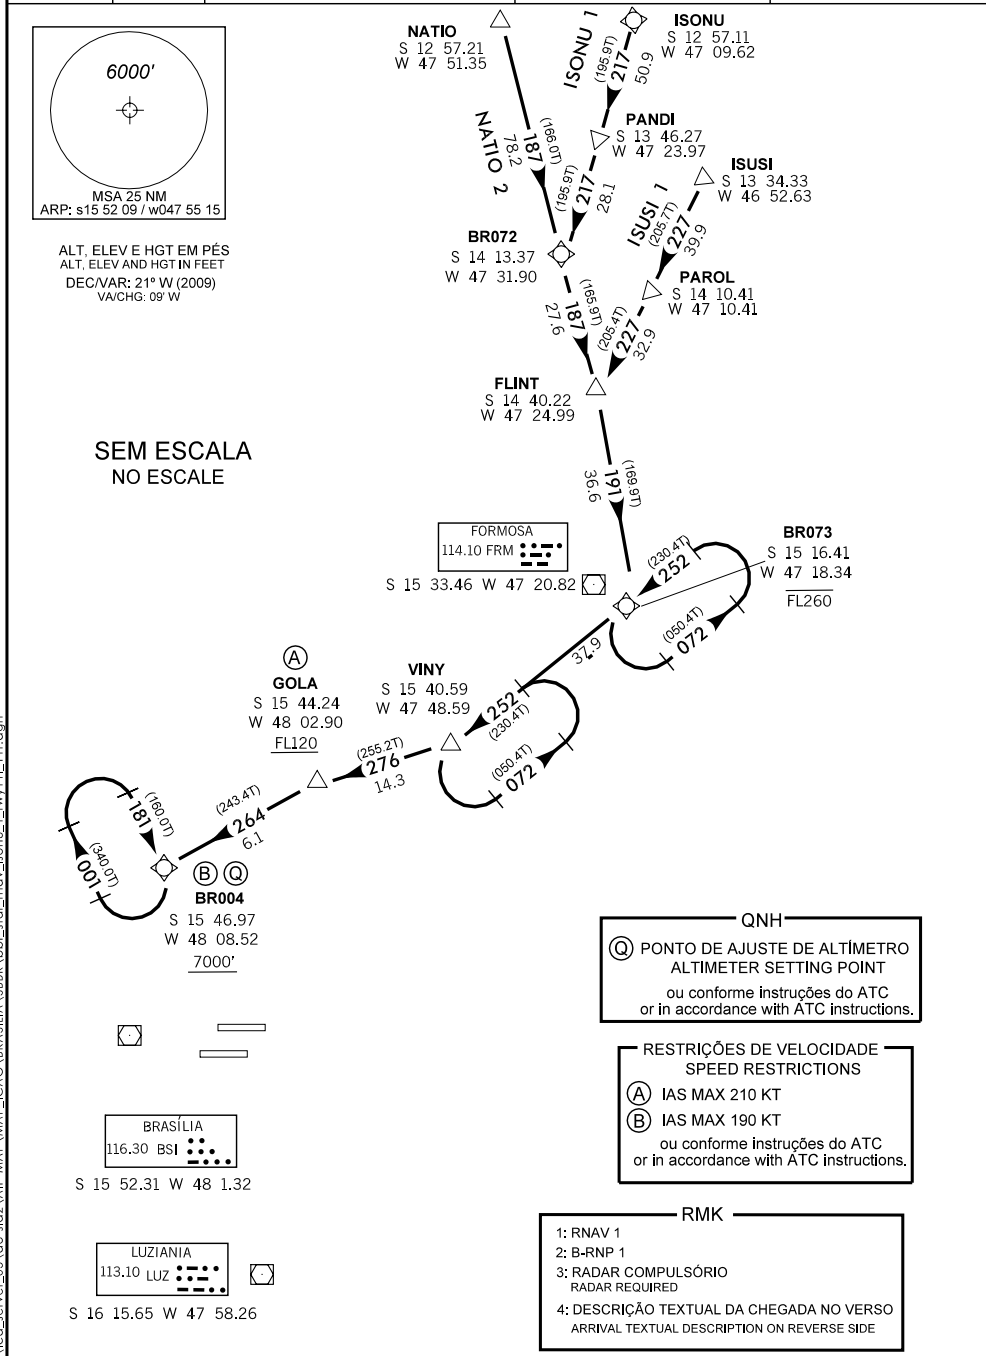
6000'

MSA 25 NM
ARP: s15 52 09 / w047 55 15

ALT, ELEV E HGT EM PÉS
ALT, ELEV AND HGT IN FEET
DEC/VAR: 21° W (2009)
VA/CHG: 09' W

NATIO
S 12 57.21
W 47 51.35

ISONU 1

ISONU
S 12 57.11
W 47 09.62

(195.9T)
217
50.9

PANDI
S 13 46.27
W 47 23.97

NATIO 2
(166.0T)
187
78.2

(195.9T)
217
28.1

ISUSI
S 13 34.33
W 46 52.63

ISUSI 1
(205.7T)
227
39.9

BR072
S 14 13.37
W 47 31.90

PAROL
S 14 10.41
W 47 10.41

(165.9T)
187
27.6

(205.4T)
227
32.9

FLINT
S 14 40.22
W 47 24.99

SEM ESCALA
NO ESCALE

(169.1T)
191
36.6

FORMOSA
114.10 FRM

S 15 33.46 W 47 20.82

BR073
S 15 16.41
W 47 18.34
FL260

(230.4T)
252

(050.4T)
072

37.9

Ⓐ
GOLA
S 15 44.24
W 48 02.90
FL120

VINY
S 15 40.59
W 47 48.59

252
(230.4T)

(050.4T)
072

(255.2T)
276
14.3

(243.4T)
264
6.1

(160.0T)
181

(340.0T)
001

Ⓑ Ⓠ
BR004
S 15 46.97
W 48 08.52
7000'

QNH
Ⓠ PONTO DE AJUSTE DE ALTÍMETRO
ALTIMETER SETTING POINT
ou conforme instruções do ATC
or in accordance with ATC instructions.

RESTRIÇÕES DE VELOCIDADE
SPEED RESTRICTIONS
Ⓐ IAS MAX 210 KT
Ⓑ IAS MAX 190 KT
ou conforme instruções do ATC
or in accordance with ATC instructions.

BRASÍLIA
116.30 BSI

S 15 52.31 W 48 1.32

RMK
1: RNAV 1
2: B-RNP 1
3: RADAR COMPULSÓRIO
RADAR REQUIRED
4: DESCRIÇÃO TEXTUAL DA CHEGADA NO VERSO
ARRIVAL TEXTUAL DESCRIPTION ON REVERSE SIDE

LUZIANIA
113.10 LUZ

S 16 15.65 W 47 58.26